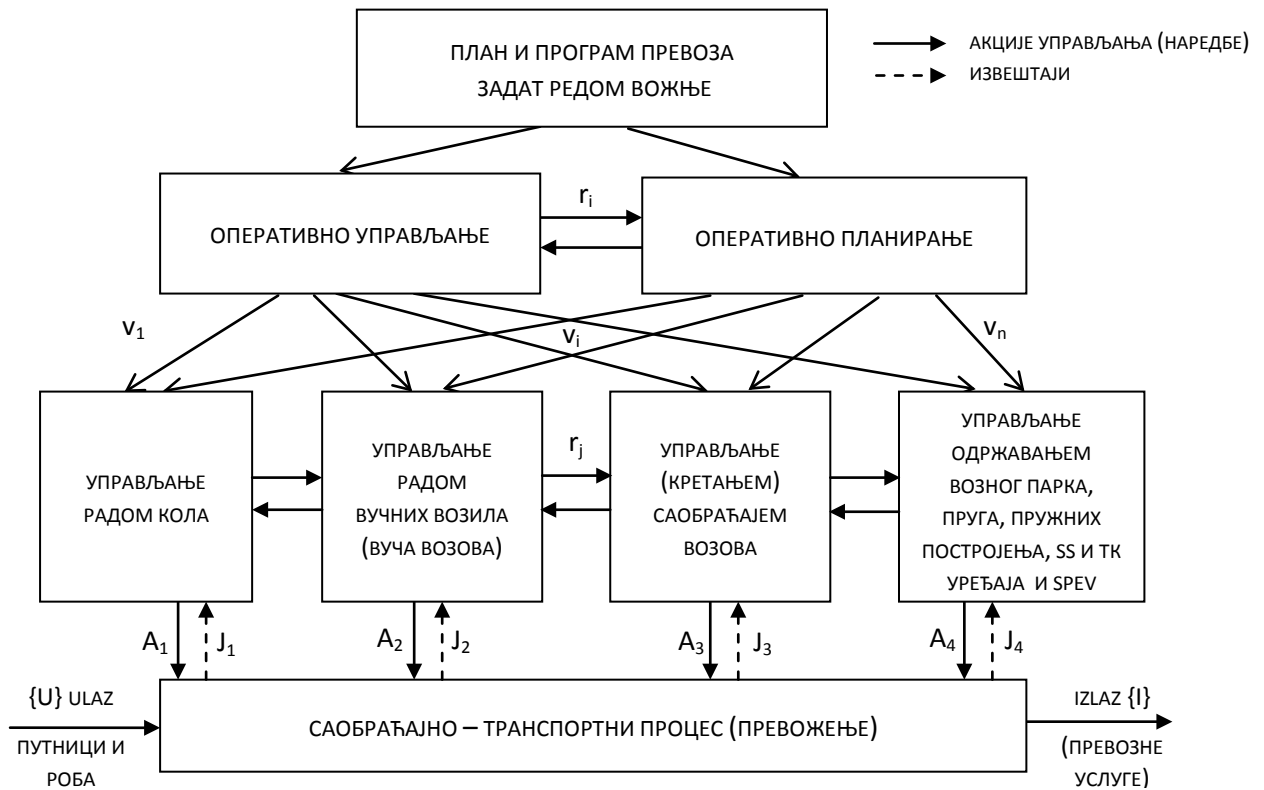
ПЛАН И ПРОГРАМ ПРЕВОЗА ЗАДАТ РЕДОМ ВОЖЊЕ

АКЦИЈЕ УПРАВЉАЊА (НАРЕДБЕ)
ИЗВЕШТАЈИ

ОПЕРАТИВНО УПРАВЉАЊЕ

$r_i$

ОПЕРАТИВНО ПЛАНИРАЊЕ

$v_1$

$v_i$

$v_n$

УПРАВЉАЊЕ РАДОМ КОЛА

УПРАВЉАЊЕ РАДОМ ВУЧНИХ ВОЗИЛА (ВУЧА ВОЗОВА)

$r_j$

УПРАВЉАЊЕ (КРЕТАЊЕМ) САОБРАЋАЈЕМ ВОЗОВА

УПРАВЉАЊЕ ОДРЖАВАЊЕМ ВОЗНОГ ПАРКА, ПРУГА, ПРУЖНИХ ПОСТРОЈЕЊА, SS И ТК УРЕЂАЈА И SPEV

$A_1$ $J_1$ $A_2$ $J_2$ $A_3$ $J_3$ $A_4$ $J_4$

{U} ULAZ

ПУТНИЦИ И РОБА

САОБРАЋАЈНО – ТРАНСПОРТНИ ПРОЦЕС (ПРЕВОЖЕЊЕ)

IZLAZ {I}

(ПРЕВОЗНЕ УСЛУГЕ)